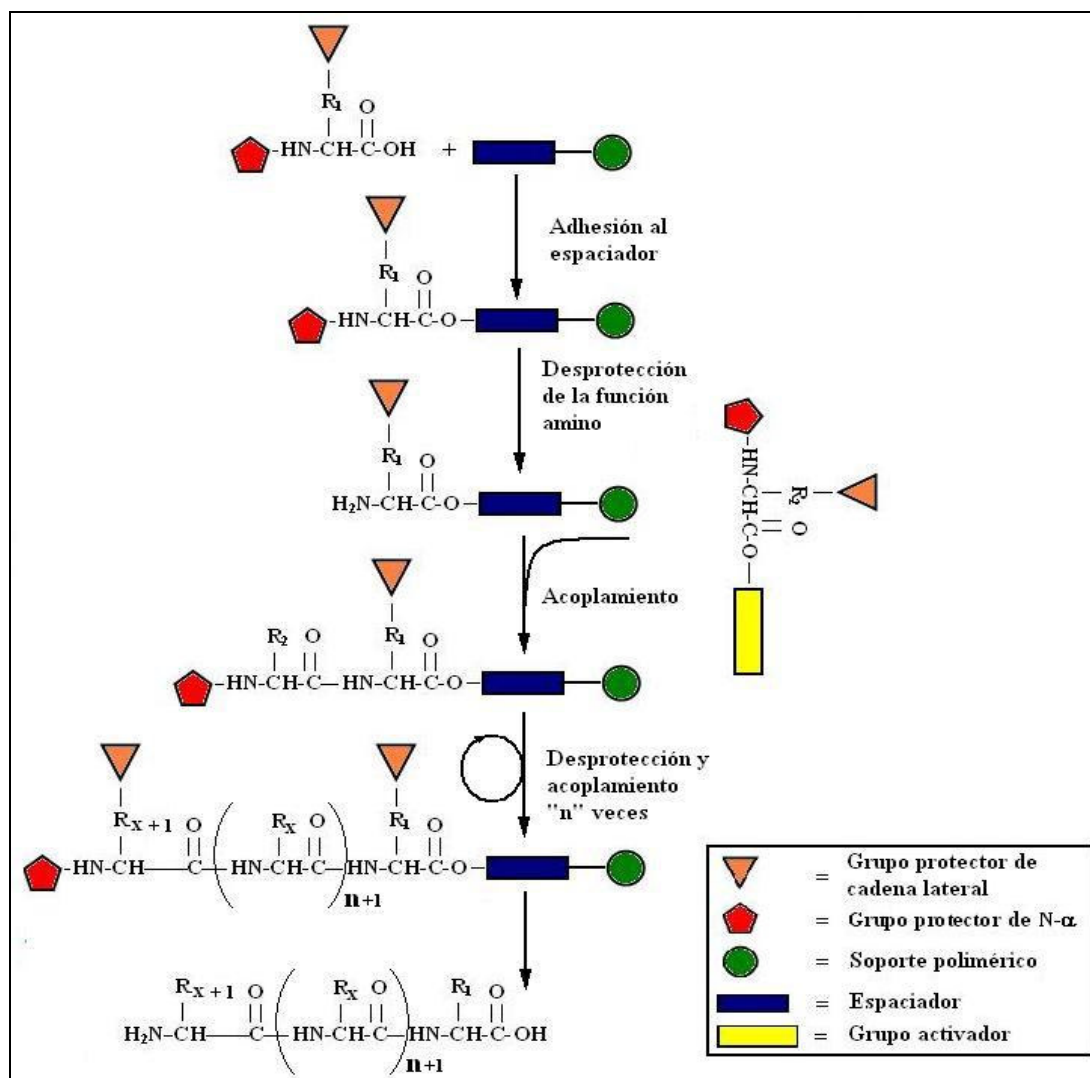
$R_1$ O
-HN-CH-C-OH +

Adhesión al espaciador

$R_1$ O
-HN-CH-C-O-

Desprotección de la función amino

$R_1$ O
$H_2N$-CH-C-O-

-HN-CH-C-O-
$R_2$ O

Acoplamiento

$R_2$ O $R_1$ O
-HN-CH-C—HN-CH-C-O-

Desprotección y acoplamiento "n" veces

$R_{X+1}$ O $R_X$ O $R_1$ O
-HN-CH—C-(HN-CH-C-)$_{n+1}$HN-CH-C-O-

$R_{X+1}$ O $R_X$ O $R_1$ O
$H_2N$-CH—C-(HN-CH-C-)$_{n+1}$HN-CH-C-OH

= Grupo protector de cadena lateral
= Grupo protector de N-α
= Soporte polimérico
= Espaciador
= Grupo activador